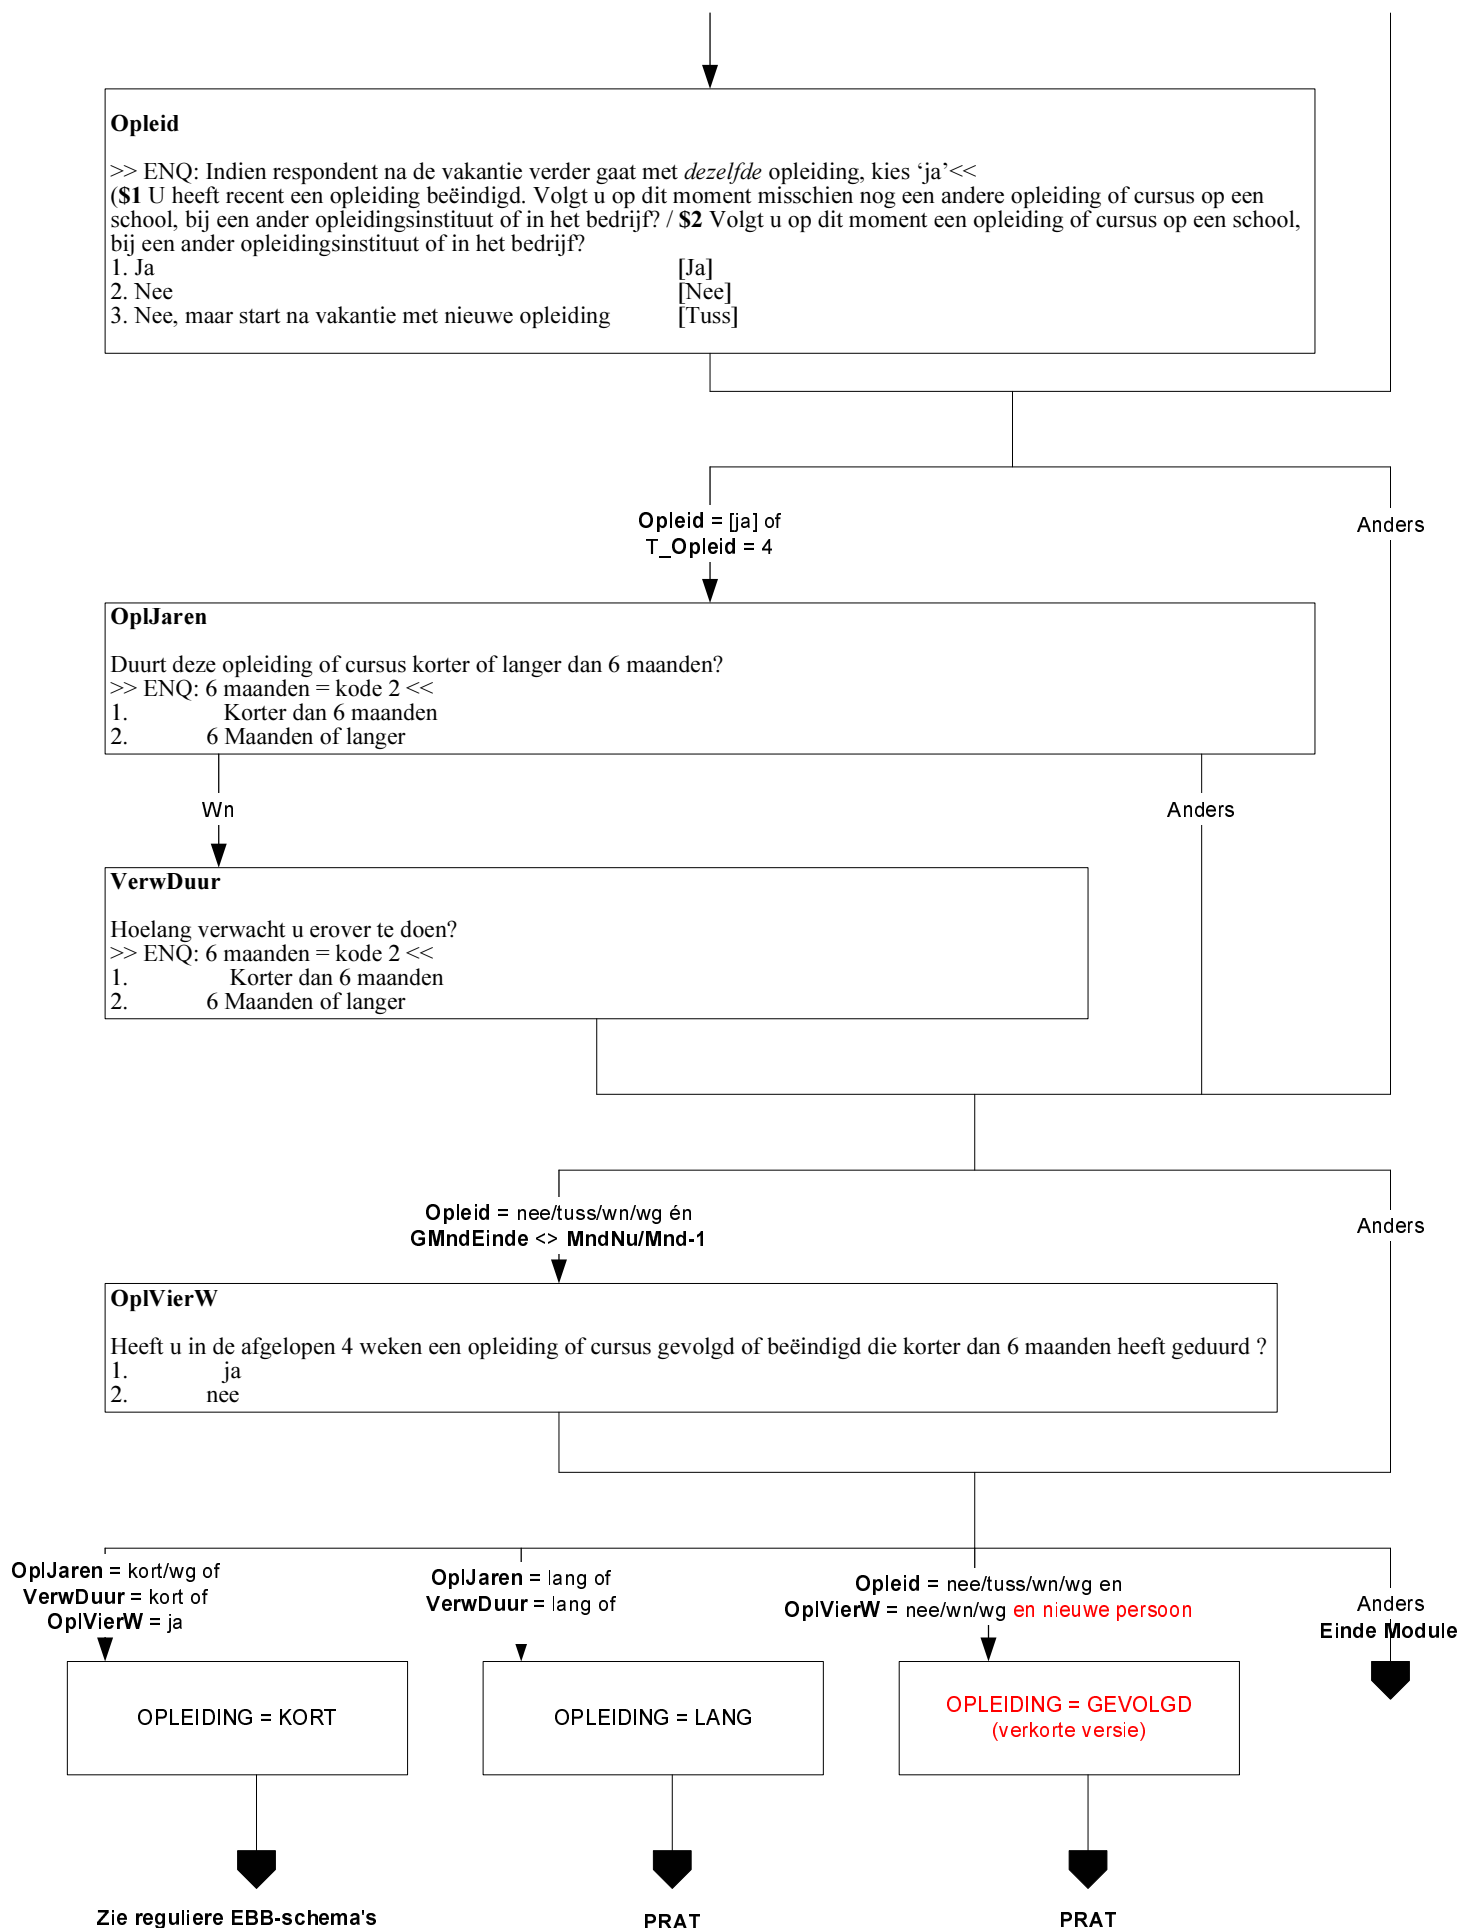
Opleid

>> ENQ: Indien respondent na de vakantie verder gaat met dezelfde opleiding, kies ‘ja’<<
($1 U heeft recent een opleiding beëindigd. Volgt u op dit moment misschien nog een andere opleiding of cursus op een school, bij een ander opleidingsinstituut of in het bedrijf? / $2 Volgt u op dit moment een opleiding of cursus op een school, bij een ander opleidingsinstituut of in het bedrijf?
1. Ja [Ja]
2. Nee [Nee]
3. Nee, maar start na vakantie met nieuwe opleiding [Tuss]

Opleid = [ja] of
T_Opleid = 4

Anders

OplJaren

Duurt deze opleiding of cursus korter of langer dan 6 maanden?
>> ENQ: 6 maanden = kode 2 <<
1. Korter dan 6 maanden
2. 6 Maanden of langer

Wn

Anders

VerwDuur

Hoelang verwacht u erover te doen?
>> ENQ: 6 maanden = kode 2 <<
1. Korter dan 6 maanden
2. 6 Maanden of langer

Opleid = nee/tuss/wn/wg én
GMndEinde <> MndNu/Mnd-1

Anders

OplVierW

Heeft u in de afgelopen 4 weken een opleiding of cursus gevolgd of beëindigd die korter dan 6 maanden heeft geduurd ?
1. ja
2. nee

OplJaren = kort/wg of
VerwDuur = kort of
OplVierW = ja

OplJaren = lang of
VerwDuur = lang of

Opleid = nee/tuss/wn/wg en
OplVierW = nee/wn/wg en nieuwe persoon

Anders
Einde Module

OPLEIDING = KORT

OPLEIDING = LANG

OPLEIDING = GEVOLGD
(verkorte versie)

Zie reguliere EBB-schema's

PRAT

PRAT